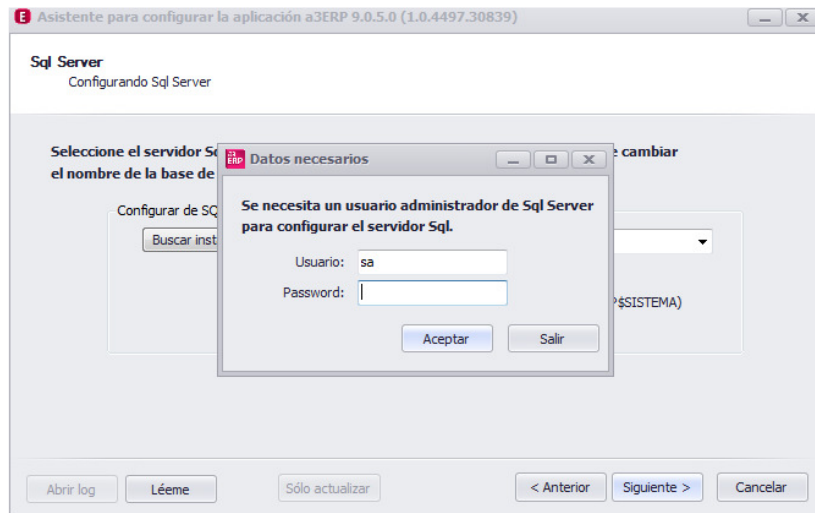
Asistente para configurar la aplicación a3ERP 9.0.5.0 (1.0.4497.30839)

Sql Server
Configurando Sql Server

Seleccione el servidor Sq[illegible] cambiar el nombre de la base de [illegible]

Configurar de SQ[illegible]

Buscar inst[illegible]

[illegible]P$SISTEMA)

Datos necesarios

Se necesita un usuario administrador de Sql Server para configurar el servidor Sql.

Usuario: sa

Password:

Aceptar

Salir

Abrir log

Léeme

Sólo actualizar

< Anterior

Siguiente >

Cancelar